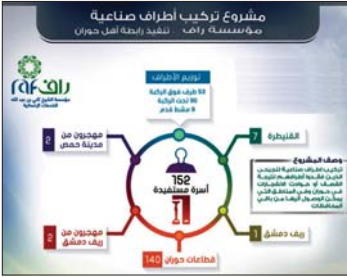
مشروع تركيب أطراف صناعية
مؤسسة راف تنفيذ رابطة أهل حوران

راف
rAf
مؤسسة الشيخ ثاني بن عبد الله للخدمات الإنسانية

توزيع الأطراف
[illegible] طرف فوق الركبة
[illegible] تحت الركبة
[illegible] مشط قدم

مهجرون من مدينة حمص
2

القنيطرة
7

وصف المشروع
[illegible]

152
أسرة مستفيدة

مهجرون من ريف دمشق
2

ريف دمشق
1

قطاعات حوران 140